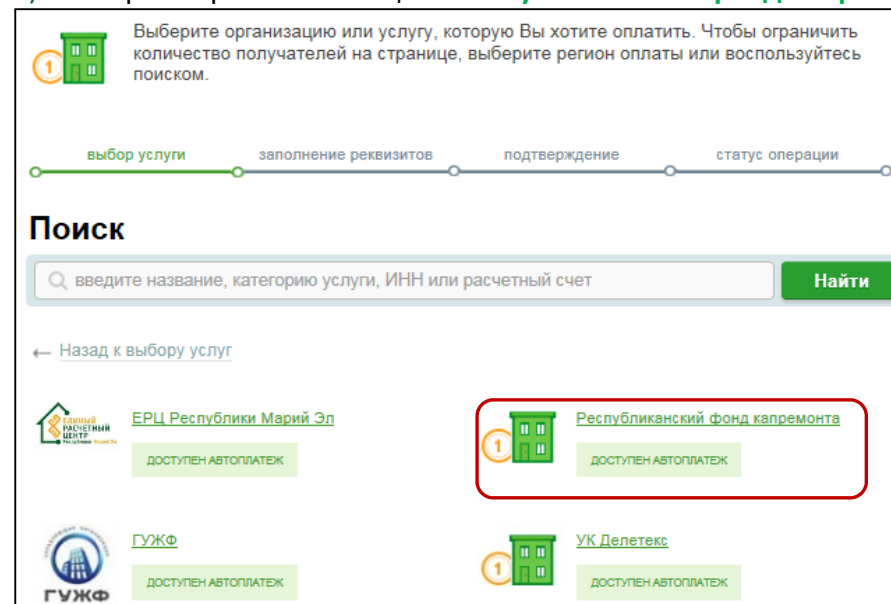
Выберите организацию или услугу, которую Вы хотите оплатить. Чтобы ограничить количество получателей на странице, выберите регион оплаты или воспользуйтесь поиском.

выбор услуги заполнение реквизитов подтверждение статус операции

Поиск

введите название, категорию услуги, ИНН или расчетный счет

Найти

← Назад к выбору услуг

ЕДИНЫЙ РАСЧЕТНЫЙ ЦЕНТР

ЕРЦ Республики Марий Эл

ДОСТУПЕН АВТОПЛАТЕЖ

Республиканский фонд капремонта

ДОСТУПЕН АВТОПЛАТЕЖ

ГУЖФ

ДОСТУПЕН АВТОПЛАТЕЖ

ГУЖФ

УК Делетекс

ДОСТУПЕН АВТОПЛАТЕЖ